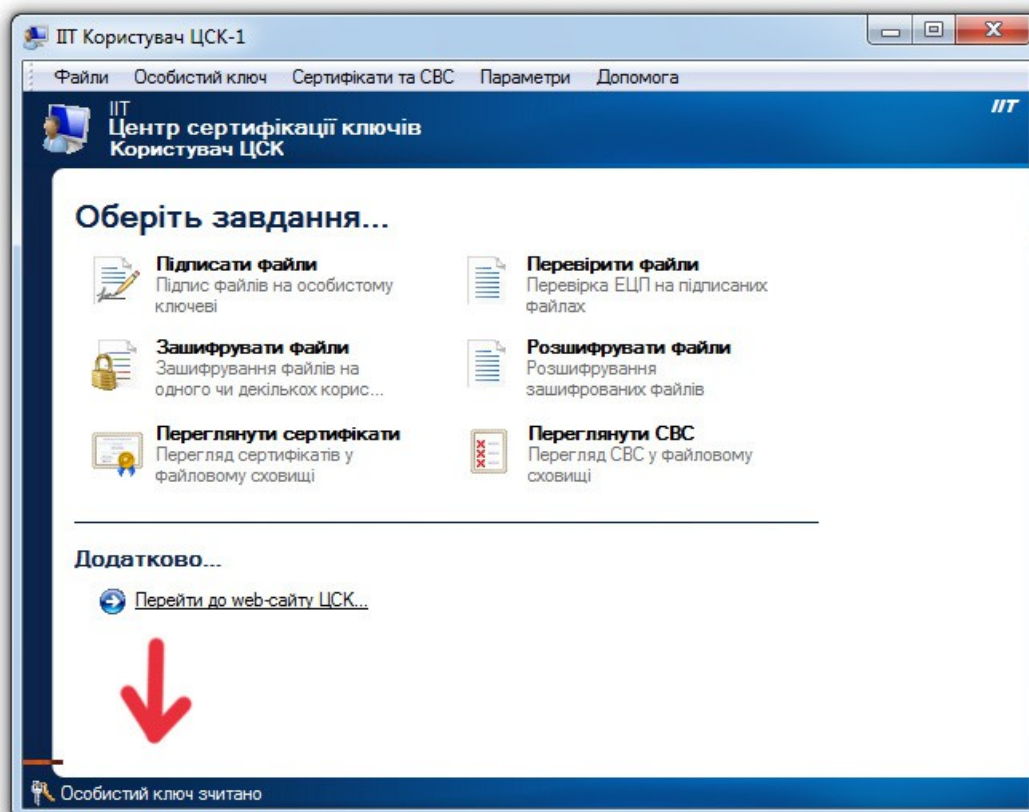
ІІТ Користувач ЦСК-1

Файли Особистий ключ Сертифікати та СВС Параметри Допомога

ІІТ
Центр сертифікації ключів
Користувач ЦСК

IIT

Оберіть завдання...

Підписати файли
Підпис файлів на особистому ключеві

Перевірити файли
Перевірка ЕЦП на підписаних файлах

Зашифрувати файли
Зашифрування файлів на одного чи декількох корис...

Розшифрувати файли
Розшифрування зашифрованих файлів

Переглянути сертифікати
Перегляд сертифікатів у файловому сховищі

Переглянути СВС
Перегляд СВС у файловому сховищі

Додатково...

Перейти до web-сайту ЦСК...

Особистий ключ зчитано